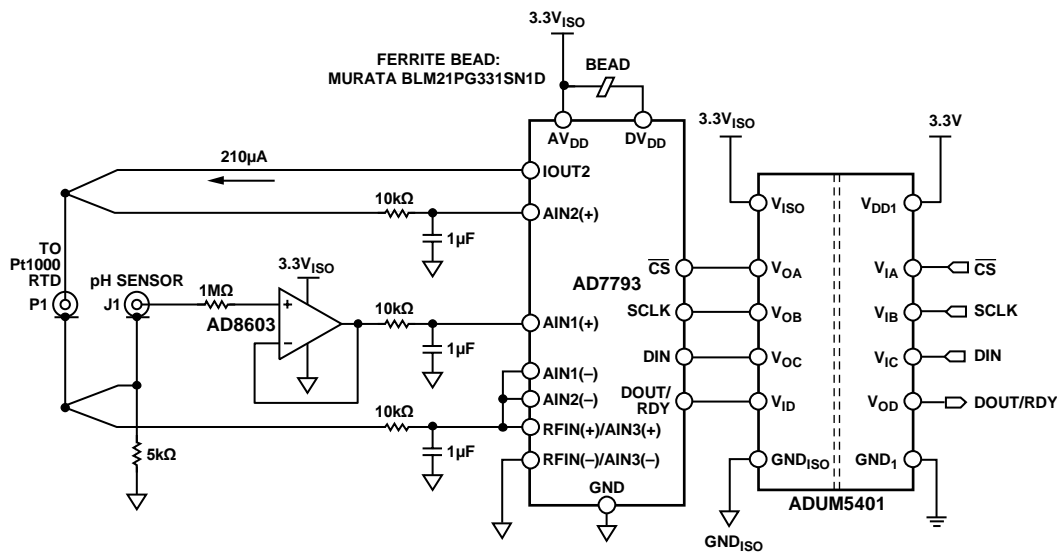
$3.3V_{ISO}$

FERRITE BEAD:
MURATA BLM21PG331SN1D

BEAD

$AV_{DD}$

$DV_{DD}$

$3.3V_{ISO}$

3.3V

210µA

IOUT2

AIN2(+)

10kΩ

1µF

$V_{ISO}$

$V_{DD1}$

TO
Pt1000
RTD

pH SENSOR

$3.3V_{ISO}$

AD7793

P1

J1

1MΩ

+

−

AD8603

10kΩ

AIN1(+)

1µF

$\overline{CS}$

SCLK

DIN

DOUT/
RDY

$V_{OA}$

$V_{OB}$

$V_{OC}$

$V_{ID}$

$V_{IA}$

$V_{IB}$

$V_{IC}$

$V_{OD}$

$\overline{CS}$

SCLK

DIN

DOUT/RDY

AIN1(−)

AIN2(−)

10kΩ

RFIN(+)/AIN3(+)

1µF

RFIN(−)/AIN3(−)

5kΩ

GND

$GND_{ISO}$

$GND_1$

ADUM5401

$GND_{ISO}$